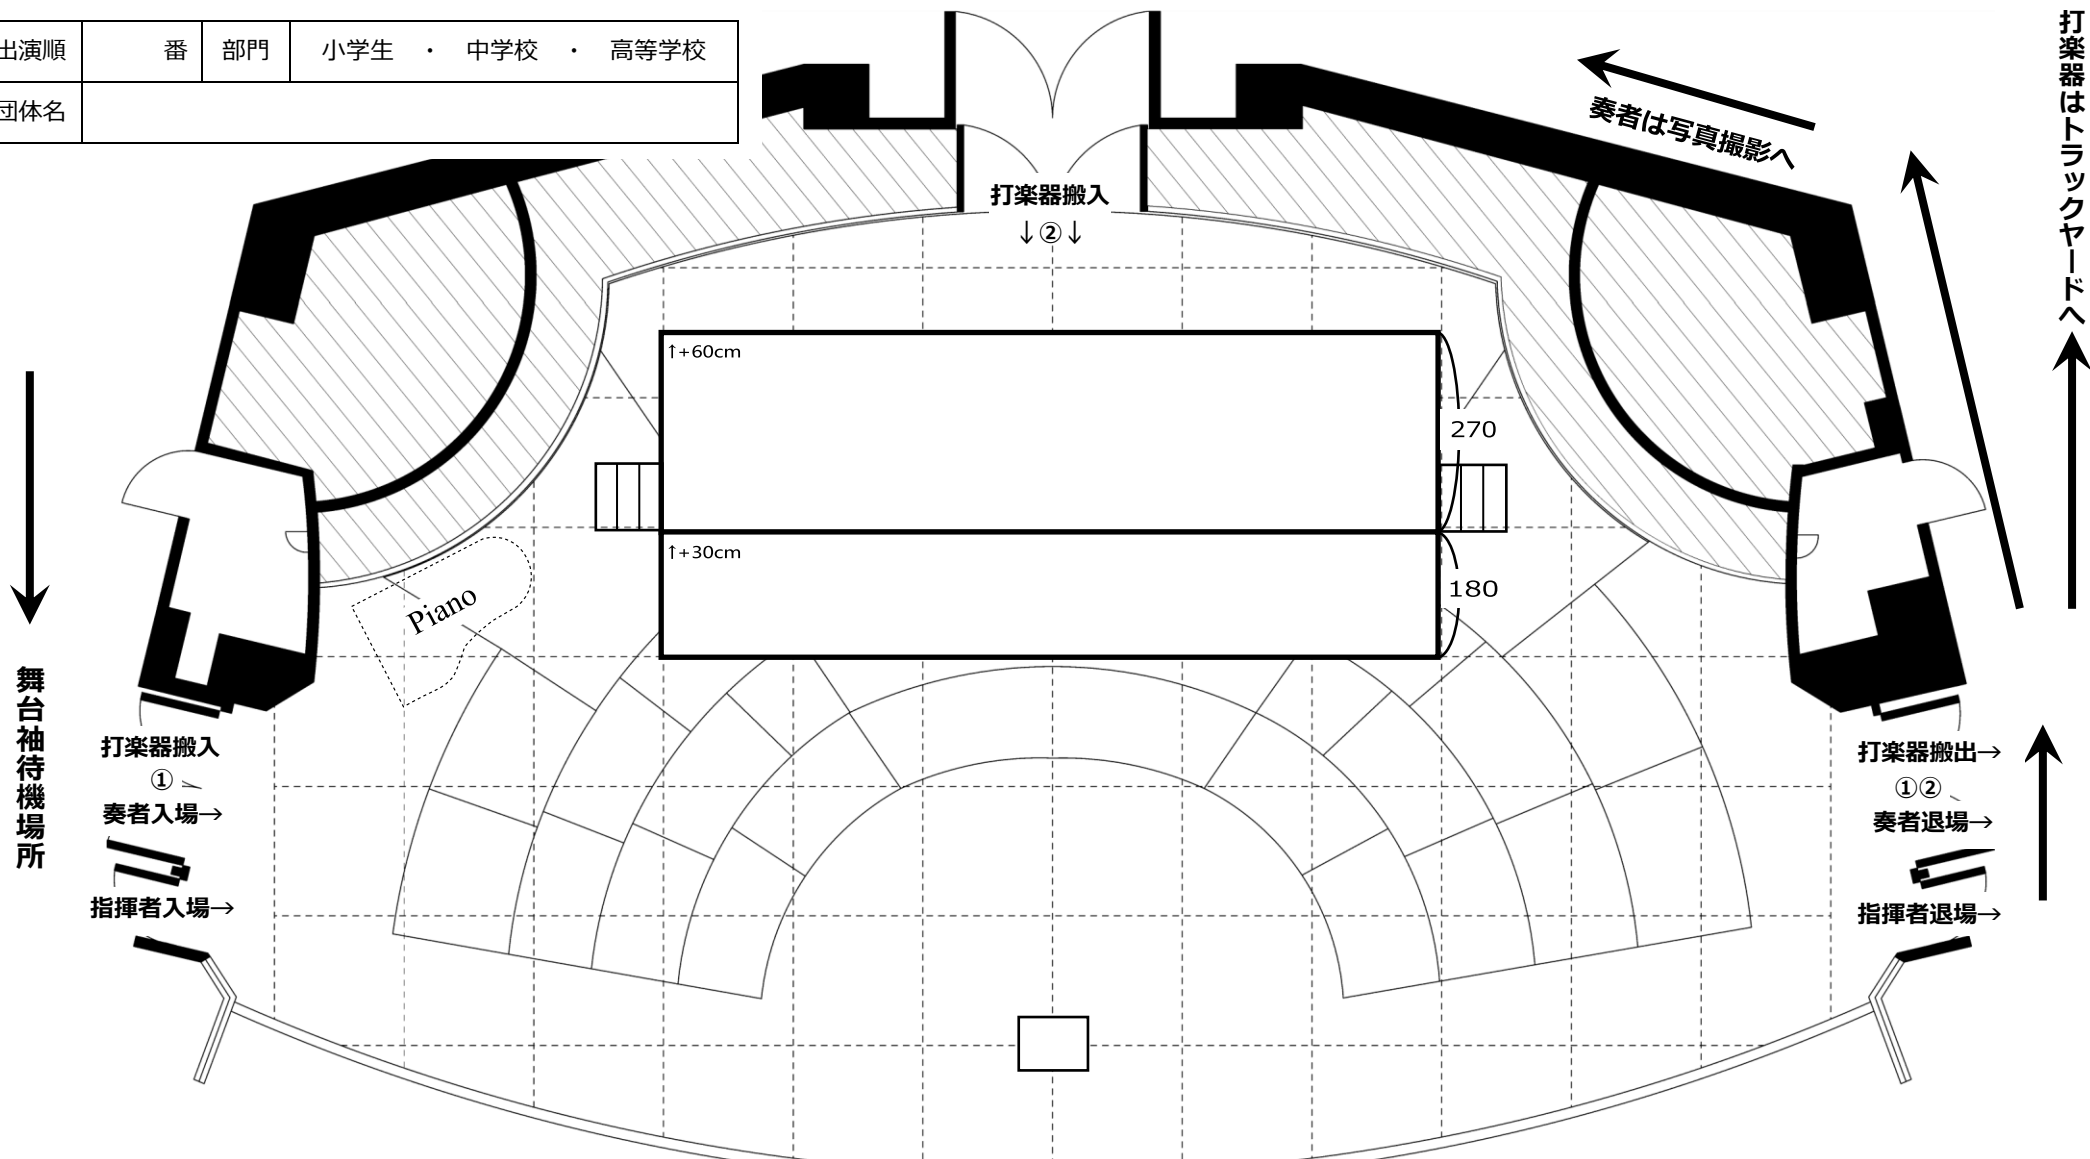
| 出演順 | 番 | 部門 | 小学生 ・ 中学校 ・ 高等学校 |
|---|---|---|---|
| 団体名 | | | |

打楽器搬入
↓②↓

奏者は写真撮影へ

打楽器はトラックヤードへ

↑+60cm

270

↑+30cm

180

Piano

舞台袖待機場所

打楽器搬入
①
奏者入場→

指揮者入場→

打楽器搬出→
①②
奏者退場→

指揮者退場→